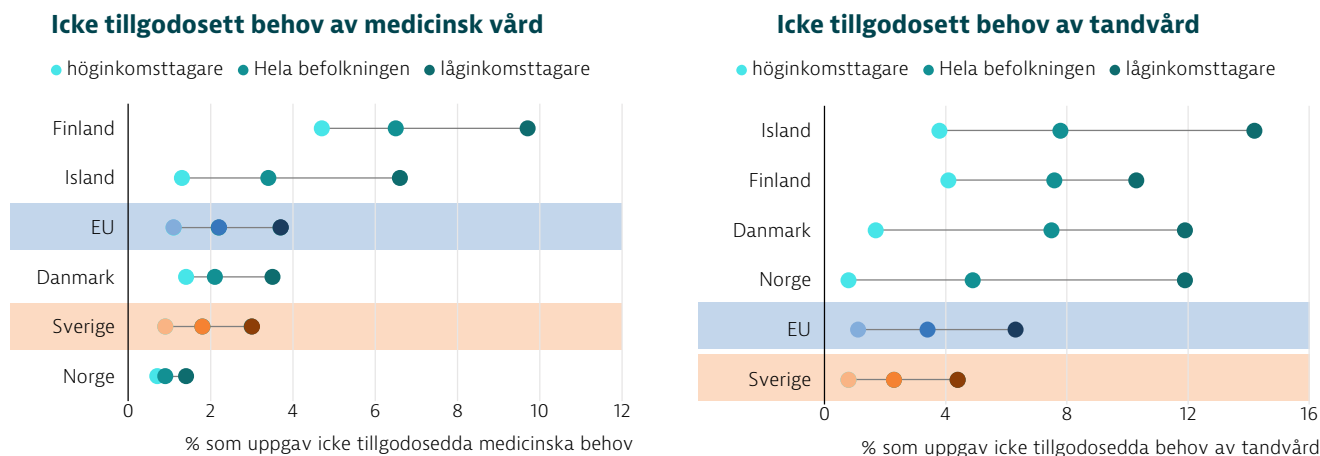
Icke tillgodosett behov av medicinsk vård

höginkomsttagare Hela befolkningen låginkomsttagare

Finland
Island
EU
Danmark
Sverige
Norge

0 2 4 6 8 10 12

% som uppgav icke tillgodosedda medicinska behov

Icke tillgodosett behov av tandvård

höginkomsttagare Hela befolkningen låginkomsttagare

Island
Finland
Danmark
Norge
EU
Sverige

0 4 8 12 16

% som uppgav icke tillgodosedda behov av tandvård